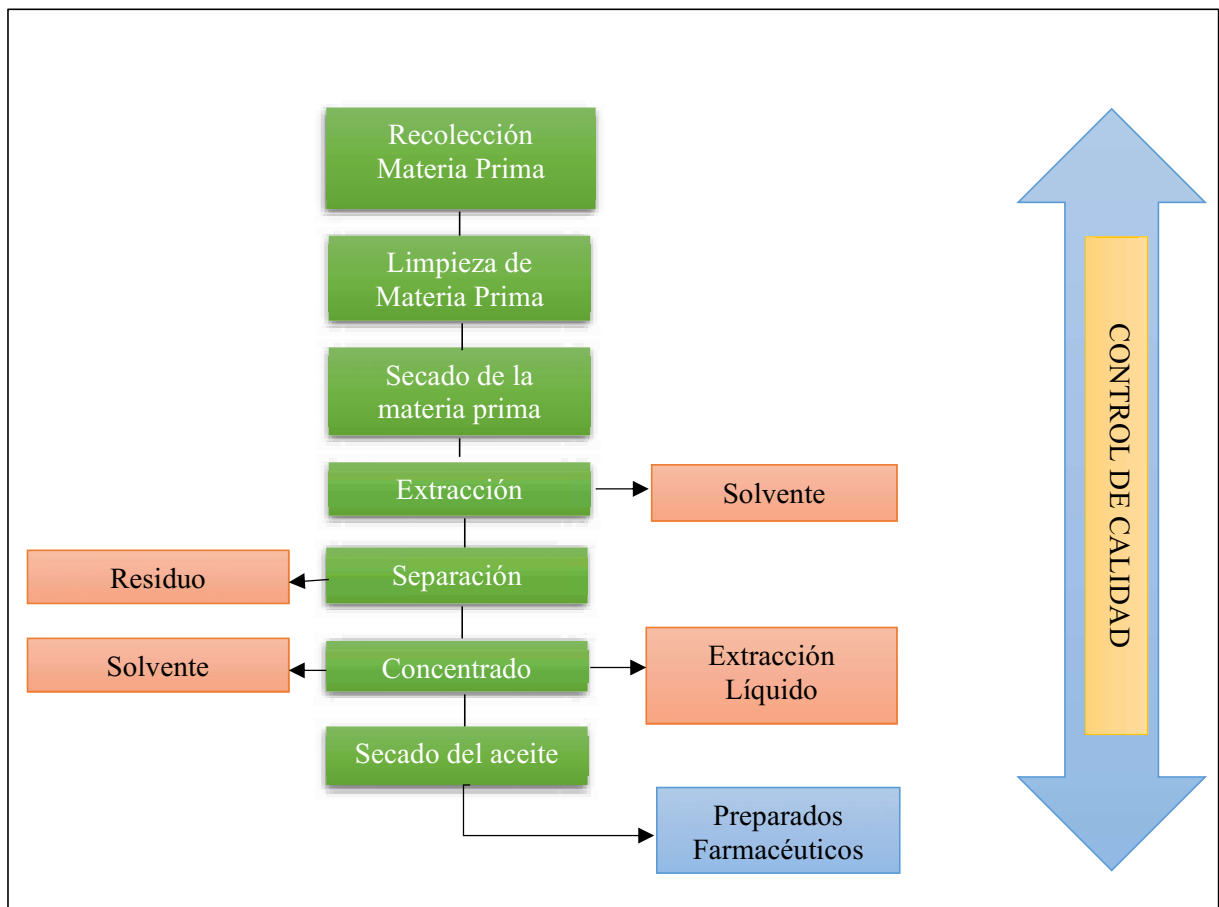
Recolección Materia Prima

Limpieza de Materia Prima

Secado de la materia prima

Extracción

Solvente

Residuo

Separación

Solvente

Concentrado

Extracción Líquido

Secado del aceite

Preparados Farmacéuticos

CONTROL DE CALIDAD